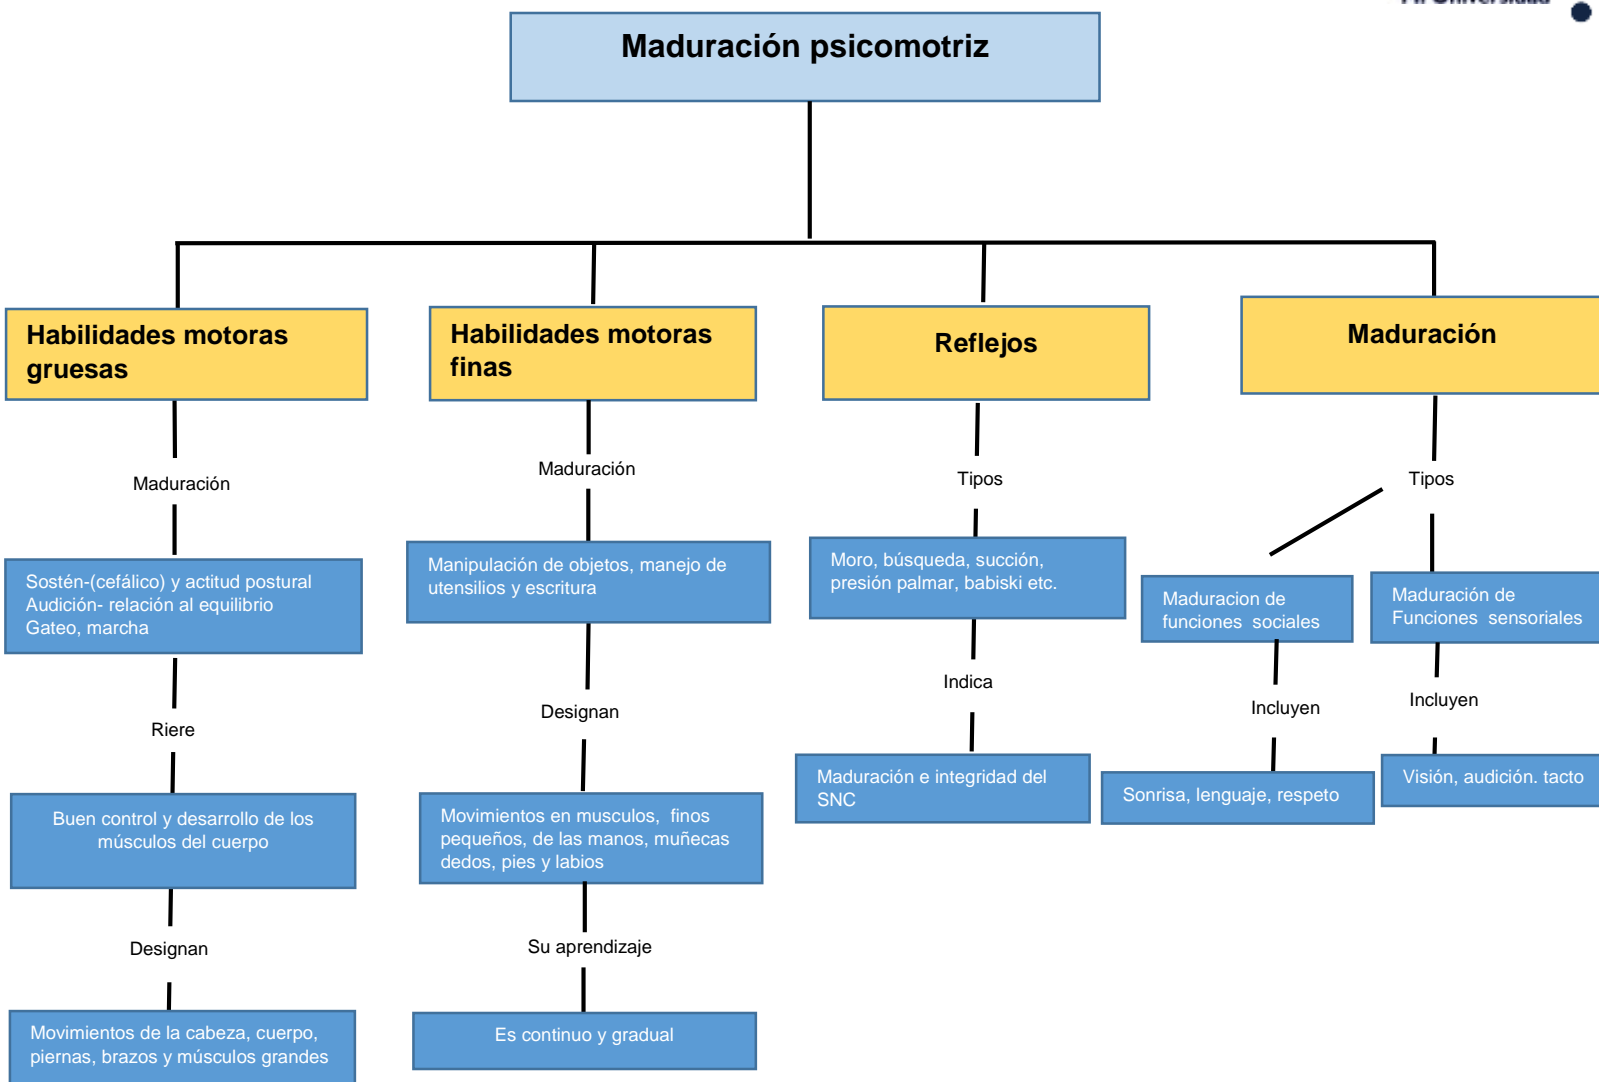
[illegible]

Maduración psicomotriz

Habilidades motoras gruesas

Maduración

Sostén-(cefálico) y actitud postural
Audición- relación al equilibrio
Gateo, marcha

Riere

Buen control y desarrollo de los músculos del cuerpo

Designan

Movimientos de la cabeza, cuerpo, piernas, brazos y músculos grandes

Habilidades motoras finas

Maduración

Manipulación de objetos, manejo de utensilios y escritura

Designan

Movimientos en musculos, finos pequeños, de las manos, muñecas dedos, pies y labios

Su aprendizaje

Es continuo y gradual

Reflejos

Tipos

Moro, búsqueda, succión, presión palmar, babiski etc.

Indica

Maduración e integridad del SNC

Maduración

Tipos

Maduracion de funciones sociales

Incluyen

Sonrisa, lenguaje, respeto

Maduración de Funciones sensoriales

Incluyen

Visión, audición. tacto